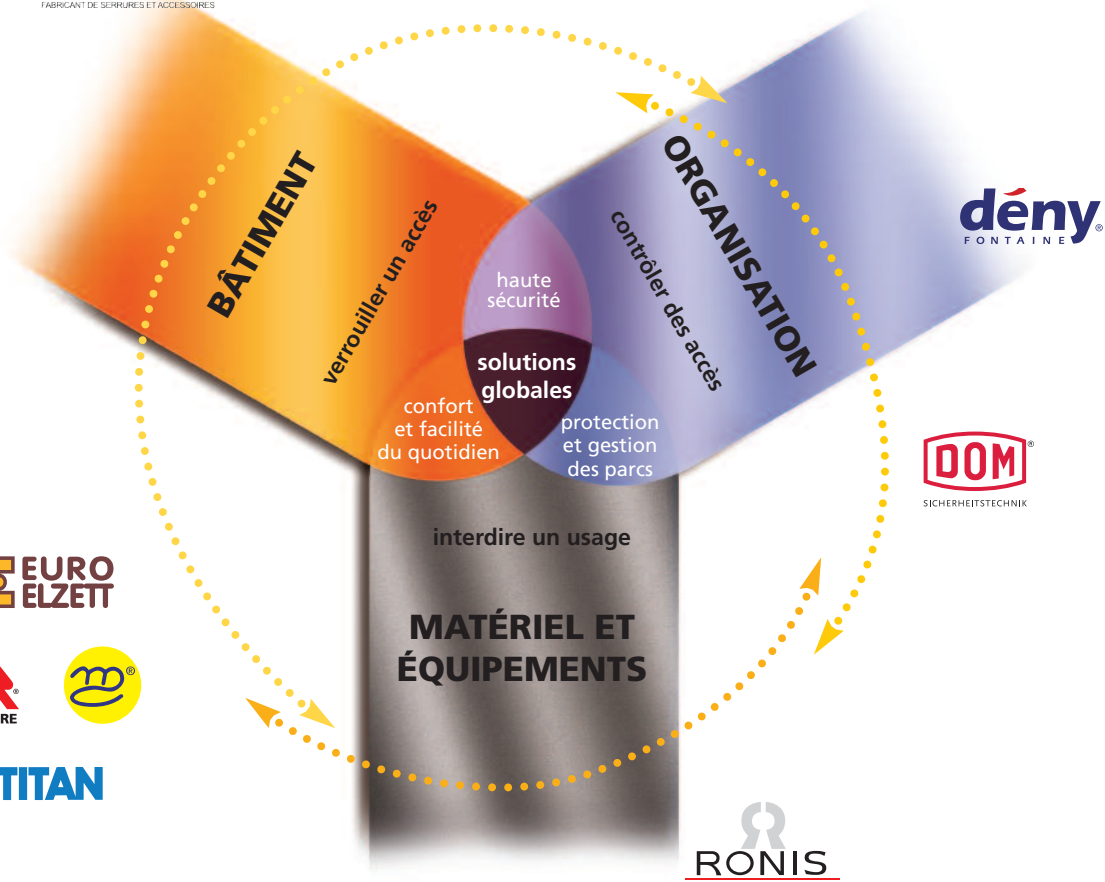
FABRICANT DE SERRURES ET ACCESSOIRES

BÂTIMENT

verrouiller un accès

ORGANISATION

contrôler des accès

haute sécurité

solutions globales

confort et facilité du quotidien

protection et gestion des parcs

interdire un usage

MATÉRIEL ET ÉQUIPEMENTS

dény
FONTAINE

DOM
SICHERHEITSTECHNIK

EURO ELZETT

RE

TITAN

RONIS